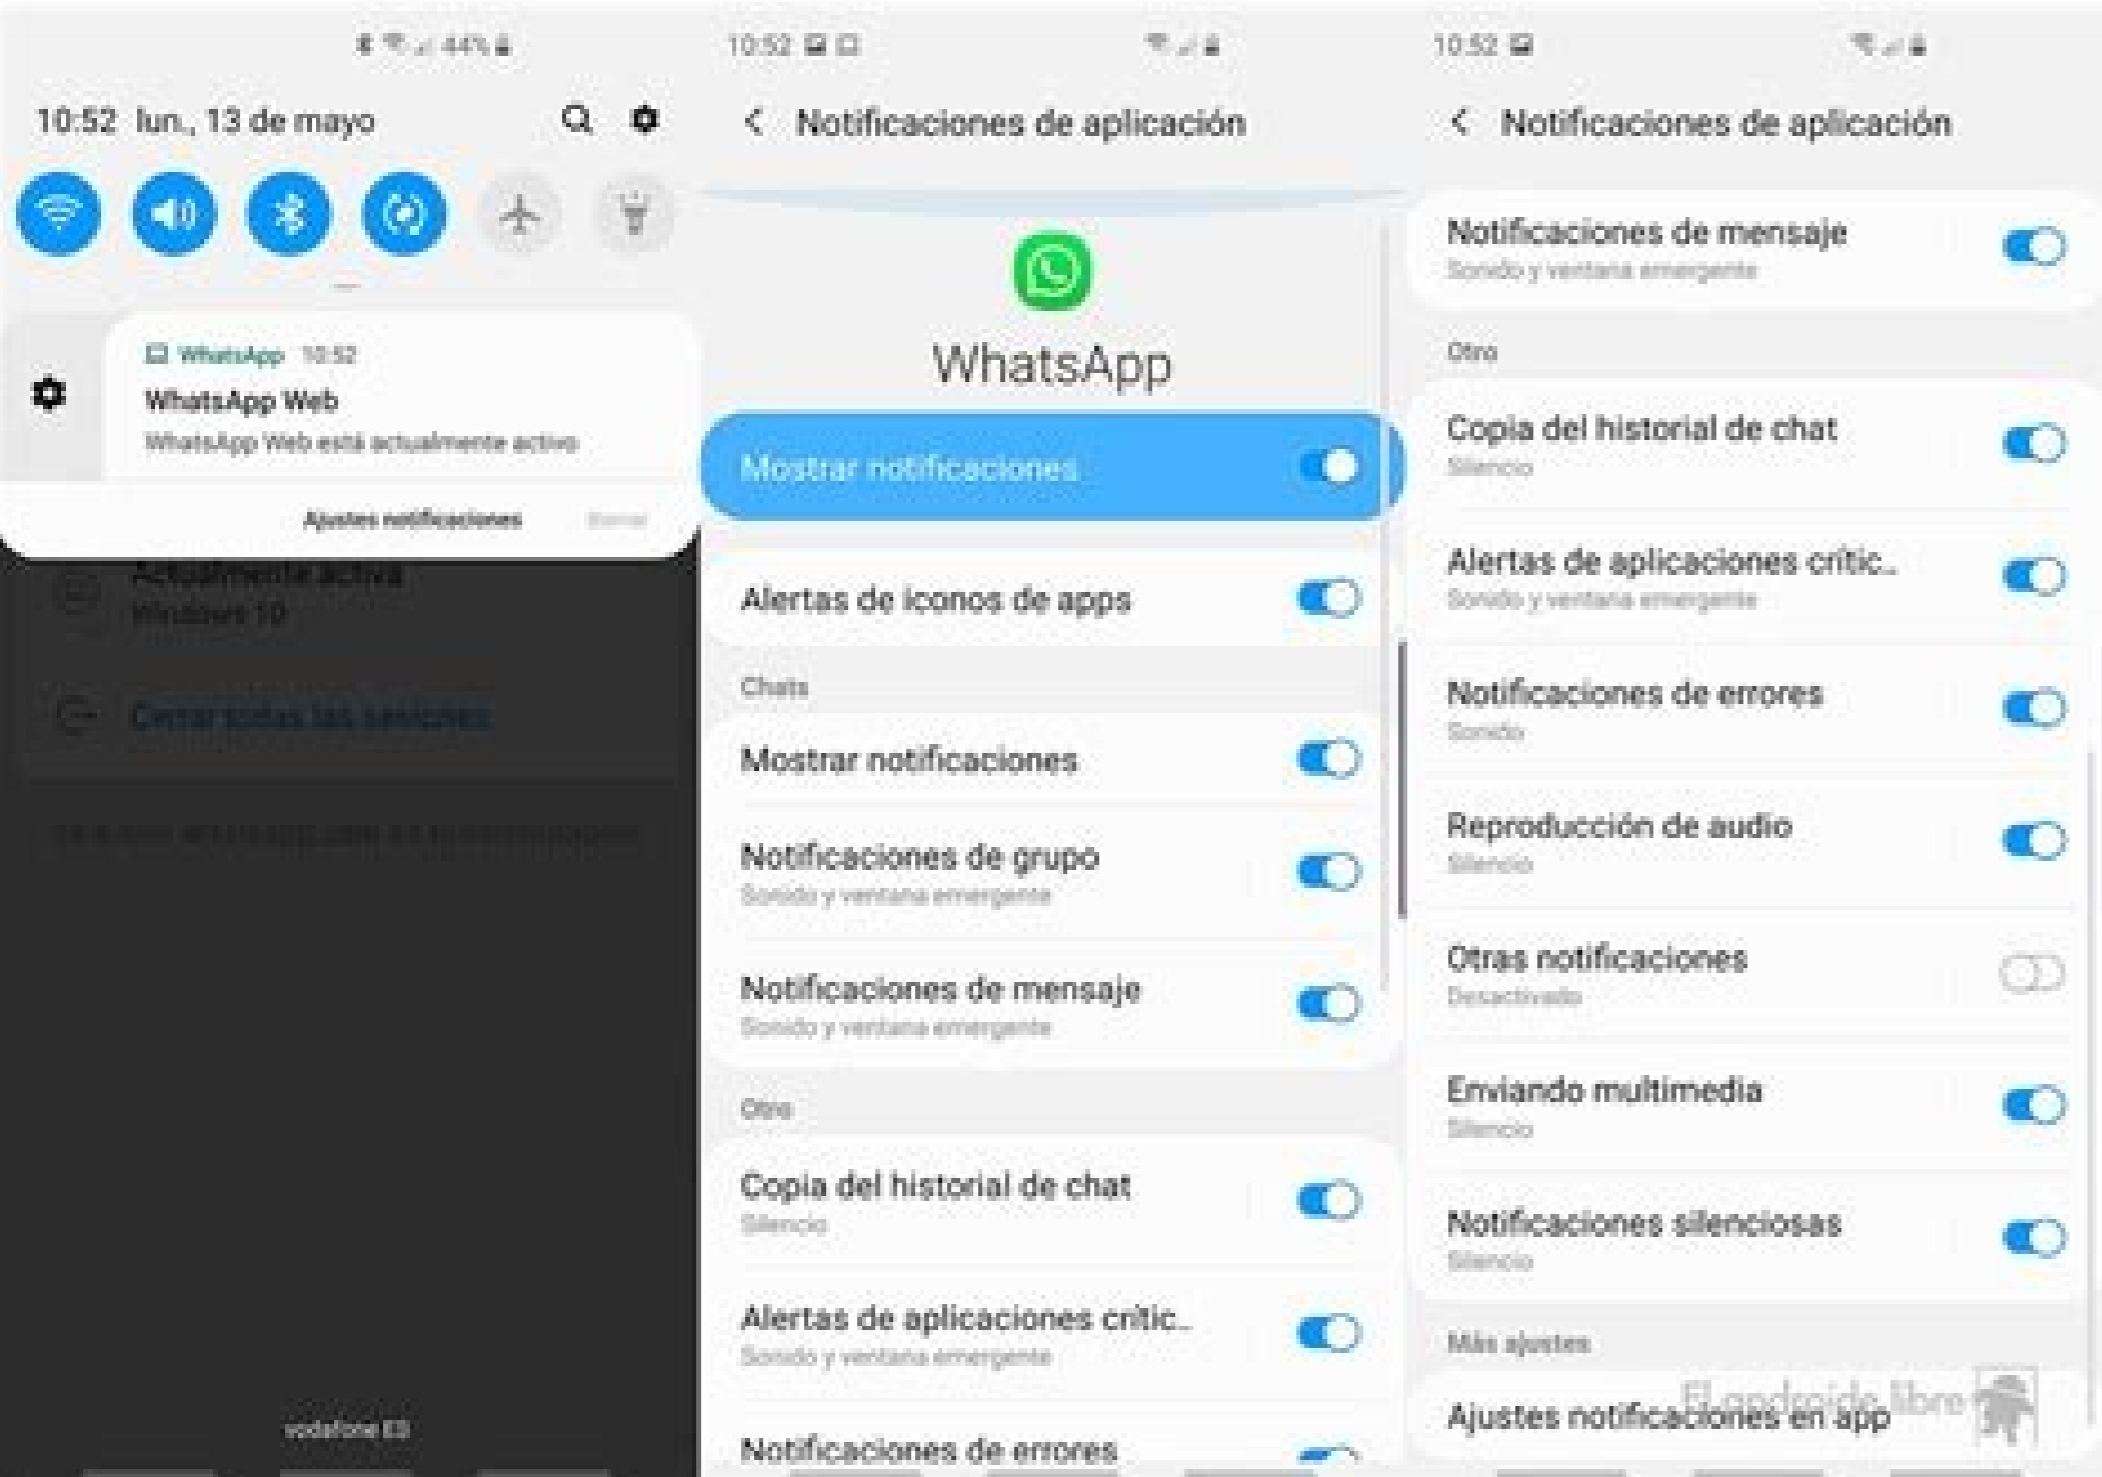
44%

10:52 lun., 13 de mayo

WhatsApp 10:52
WhatsApp Web
WhatsApp Web está actualmente activo

Ajustes notificaciones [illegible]

Actualmente activa
Windows 10

Cerrar todas las sesiones

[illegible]

vodafone ES

10:52

< Notificaciones de aplicación

WhatsApp

Mostrar notificaciones

Alertas de iconos de apps

Chats

Mostrar notificaciones

Notificaciones de grupo
Sonido y ventana emergente

Notificaciones de mensaje
Sonido y ventana emergente

Otro

Copia del historial de chat
Silencio

Alertas de aplicaciones critic..
Sonido y ventana emergente

Notificaciones de errores

10:52

< Notificaciones de aplicación

Notificaciones de mensaje
Sonido y ventana emergente

Otro

Copia del historial de chat
Silencio

Alertas de aplicaciones critic..
Sonido y ventana emergente

Notificaciones de errores
Sonido

Reproducción de audio
Silencio

Otras notificaciones
Desactivado

Enviando multimedia
Silencio

Notificaciones silenciosas
Silencio

Más ajustes

Ajustes notificaciones en app

El androide libre